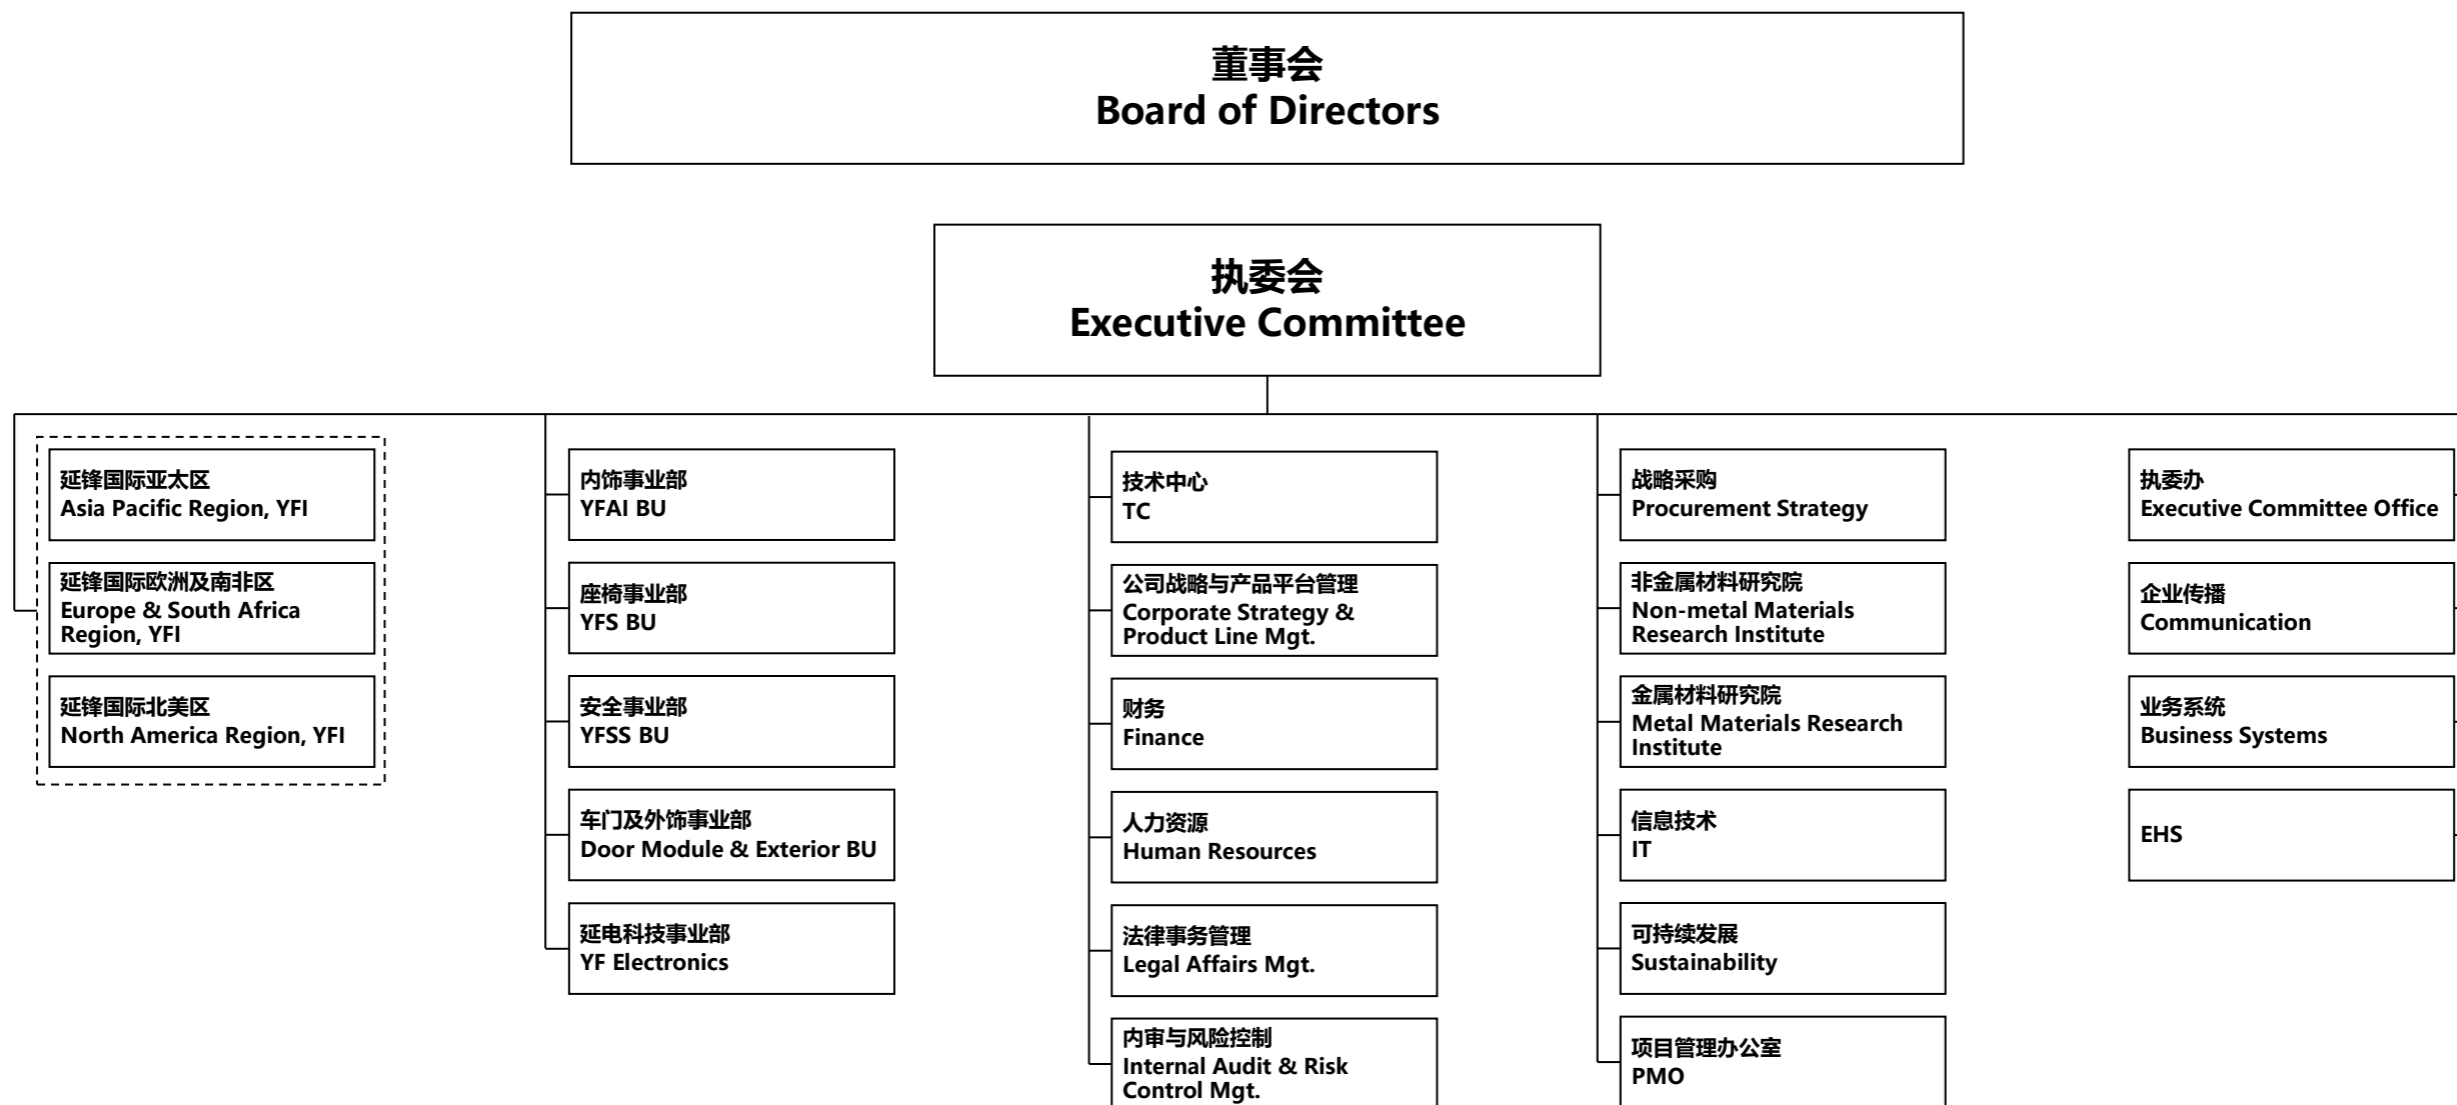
董事会
Board of Directors

执委会
Executive Committee

延锋国际亚太区
Asia Pacific Region, YFI

延锋国际欧洲及南非区
Europe & South Africa Region, YFI

延锋国际北美区
North America Region, YFI

内饰事业部
YFAI BU

座椅事业部
YFS BU

安全事业部
YFSS BU

车门及外饰事业部
Door Module & Exterior BU

延电科技事业部
YF Electronics

技术中心
TC

公司战略与产品平台管理
Corporate Strategy & Product Line Mgt.

财务
Finance

人力资源
Human Resources

法律事务管理
Legal Affairs Mgt.

内审与风险控制
Internal Audit & Risk Control Mgt.

战略采购
Procurement Strategy

非金属材料研究院
Non-metal Materials Research Institute

金属材料研究院
Metal Materials Research Institute

信息技术
IT

可持续发展
Sustainability

项目管理办公室
PMO

执委办
Executive Committee Office

企业传播
Communication

业务系统
Business Systems

EHS